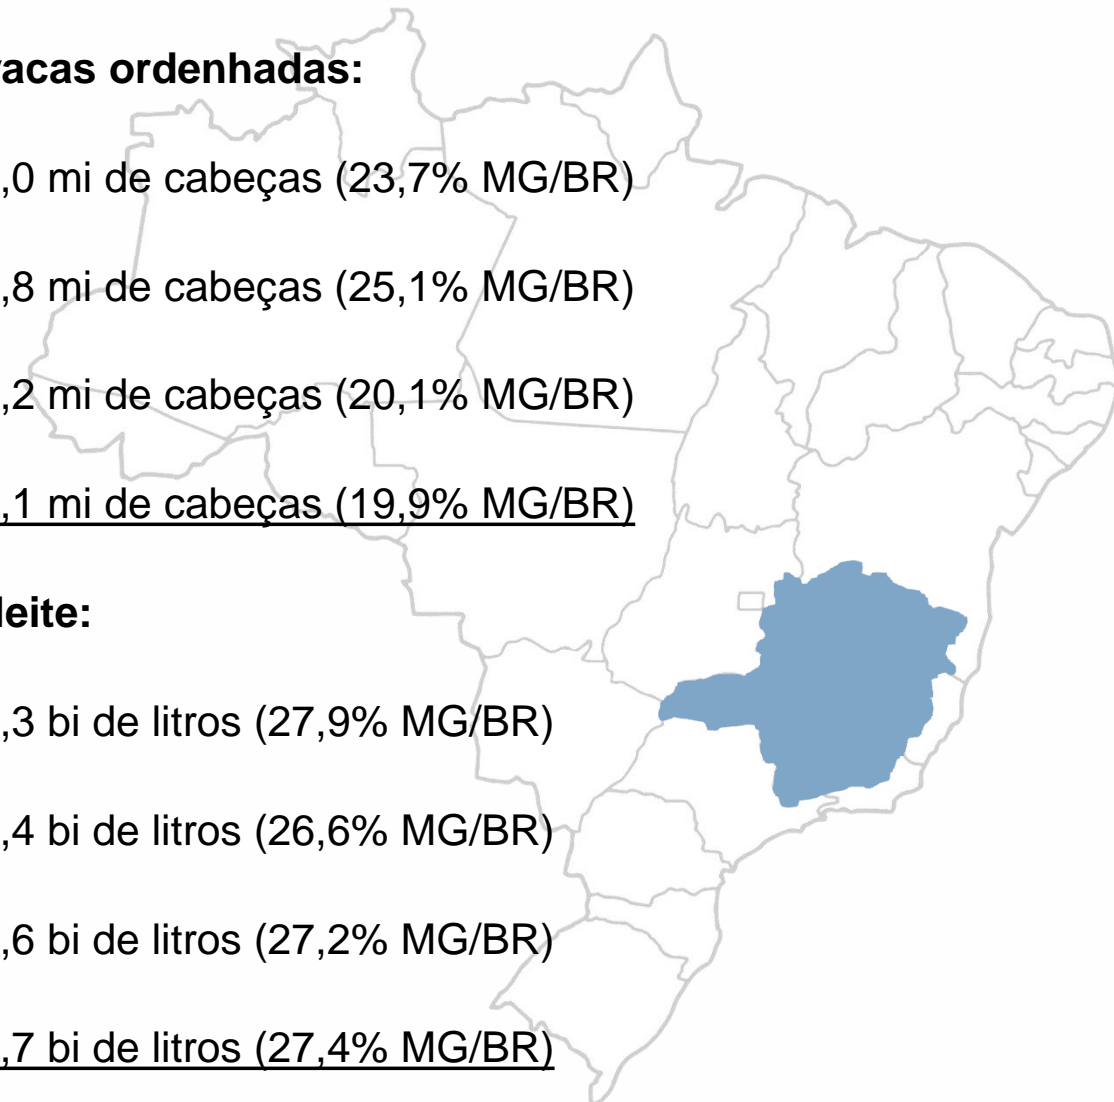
acas ordenhadas:

,0 mi de cabeças (23,7% MG/BR)

,8 mi de cabeças (25,1% MG/BR)

,2 mi de cabeças (20,1% MG/BR)

,1 mi de cabeças (19,9% MG/BR)

leite:

,3 bi de litros (27,9% MG/BR)

,4 bi de litros (26,6% MG/BR)

,6 bi de litros (27,2% MG/BR)

,7 bi de litros (27,4% MG/BR)